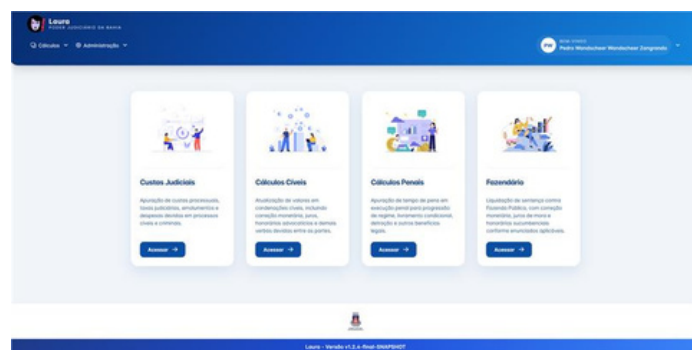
Laura
PODER JUDICIÁRIO DA BAHIA

Cálculos ▾ Administração ▾

PW
BEM-VINDO
Pedro Wandscheer Wandscheer Zangrando

Custas Judiciais
Apuração de custas processuais, taxas judiciárias, emolumentos e despesas devidas em processos cíveis e criminais.
Acessar →

Cálculos Cíveis
Atualização de valores em condenações cíveis, incluindo correção monetária, juros, honorários advocatícios e demais verbas devidas entre as partes.
Acessar →

Cálculos Penais
Apuração de tempo de pena em execução penal para progressão de regime, livramento condicional, detração e outros benefícios legais.
Acessar →

Fazendário
Liquidação de sentença contra Fazenda Pública, com correção monetária, juros de mora e honorários sucumbenciais conforme enunciados aplicáveis.
Acessar →

Laura - Versão v1.2.4-final-SNAPSHOT